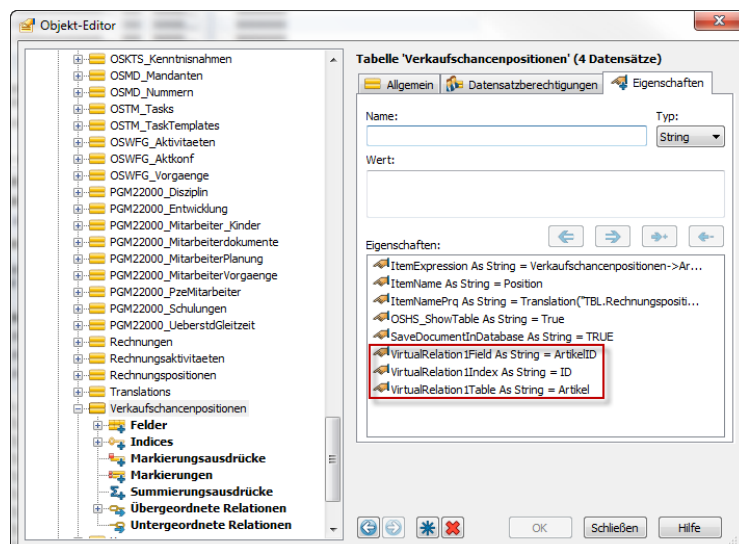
Objekt-Editor

OSKTS_Kenntnisnahmen
OSMD_Mandanten
OSMD_Nummern
OSTM_Tasks
OSTM_TaskTemplates
OSWFG_Aktivitaeten
OSWFG_Aktkonf
OSWFG_Vorgaenge
PGM22000_Disziplin
PGM22000_Entwicklung
PGM22000_Mitarbeiter_Kinder
PGM22000_Mitarbeiterdokumente
PGM22000_MitarbeiterPlanung
PGM22000_MitarbeiterVorgaenge
PGM22000_PzeMitarbeiter
PGM22000_Schulungen
PGM22000_UeberstdGleitzeit
Rechnungen
Rechnungsaktivitaeten
Rechnungspositionen
Translations
Verkaufschancenpositionen
Felder
Indices
Markierungsausdrücke
Markierungen
Summierungsausdrücke
Übergeordnete Relationen
Untergeordnete Relationen

Tabelle 'Verkaufschancenpositionen' (4 Datensätze)

Allgemein | Datensatzberechtigungen | Eigenschaften

Name:
Typ:
String
Wert:

Eigenschaften:
ItemExpression As String = Verkaufschancenpositionen->Ar...
ItemName As String = Position
ItemNamePrq As String = Translation("TBL.Rechnungspositi...
OSHS_ShowTable As String = True
SaveDocumentInDatabase As String = TRUE
VirtualRelation1Field As String = ArtikelID
VirtualRelation1Index As String = ID
VirtualRelation1Table As String = Artikel

OK | Schließen | Hilfe